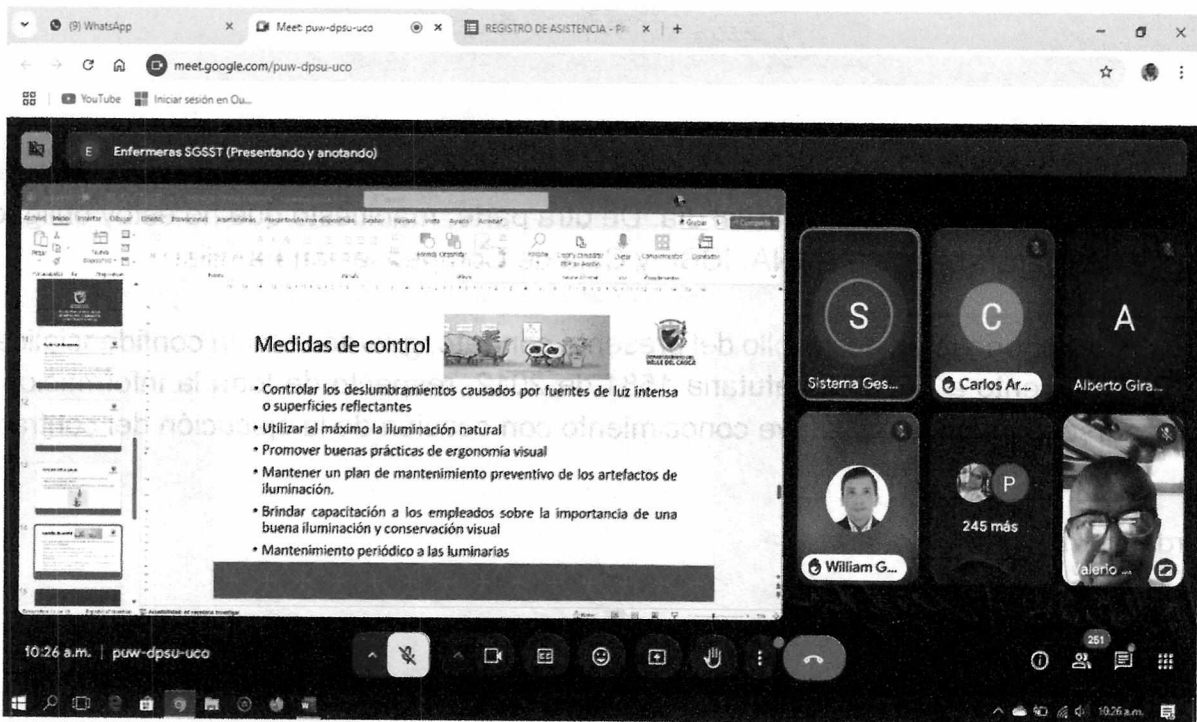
(9) WhatsApp
Meet: puw-dpsu-uco
REGISTRO DE ASISTENCIA - P
meet.google.com/puw-dpsu-uco
YouTube
Iniciar sesión en Ou...

Enfermeras SGSST (Presentando y anotando)

Archivo Inicio Insertar Dibujar Diseño Transiciones Animaciones Presentación con diapositivas Grabar Revisar Vista Ayuda Acrobat
Grabar
Compartir

Medidas de control

• Controlar los deslumbramientos causados por fuentes de luz intensa o superficies reflectantes
• Utilizar al máximo la iluminación natural
• Promover buenas prácticas de ergonomía visual
• Mantener un plan de mantenimiento preventivo de los artefactos de iluminación.
• Brindar capacitación a los empleados sobre la importancia de una buena iluminación y conservación visual
• Mantenimiento periódico a las luminarias

S
Sistema Ges...
C
Carlos Ar...
A
Alberto Gira...
William G...
P
245 más
Valerio ...

10:26 a.m. | puw-dpsu-uco
251
10:26 a.m.